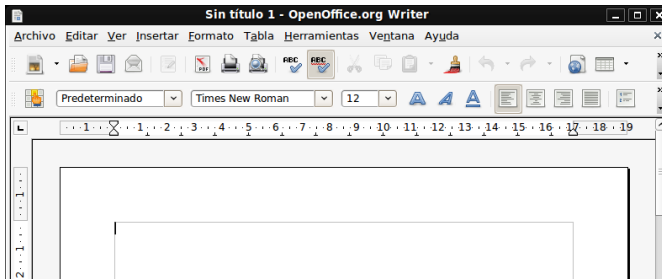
Sin título 1 - OpenOffice.org Writer

Archivo Editar Ver Insertar Formato Tabla Herramientas Ventana Ayuda

Predeterminado
Times New Roman
12

1 · 2 · 3 · 4 · 5 · 6 · 7 · 8 · 9 · 10 · 11 · 12 · 13 · 14 · 15 · 16 · 17 · 18 · 19

1
2